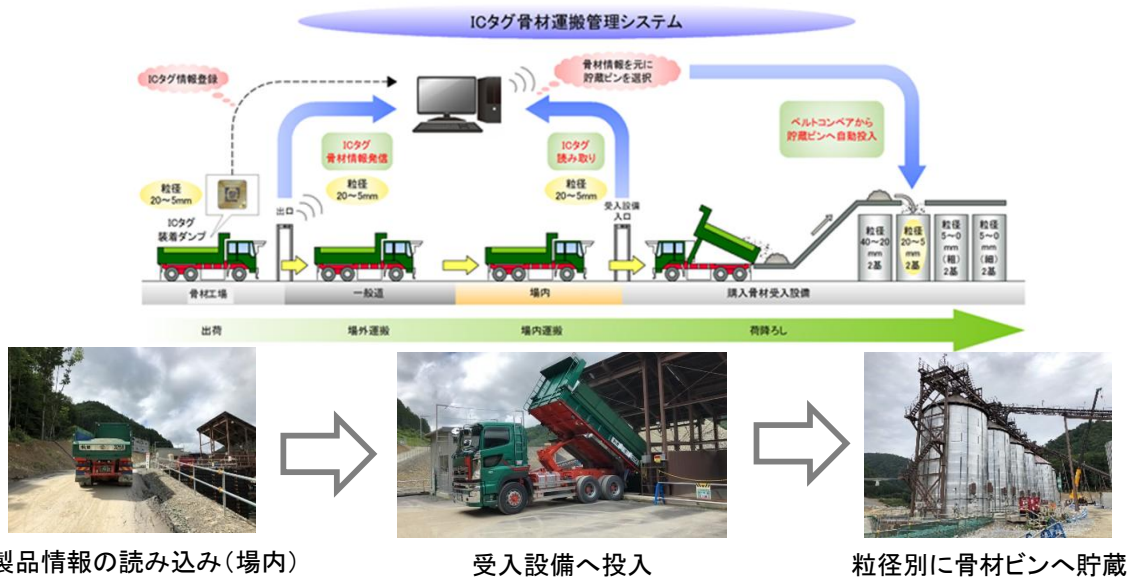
ICタグ骨材運搬管理システム

ICタグ情報登録

骨材情報を元に貯蔵ビンを選択

ICタグ骨材情報発信

ICタグ読み取り

ベルトコンベアから貯蔵ビンへ自動投入

粒径 20～5mm

ICタグ装着ダンプ

出口

粒径 20～5mm

粒径 20～5mm

受入設備入口

粒径 40～20 mm 2基

粒径 20～5 mm 2基

粒径 5～0 mm (粗) 2基

粒径 5～0 mm (細) 2基

骨材工場

一般道

場内

購入骨材受入設備

出荷

場外運搬

場内運搬

荷降ろし

製品情報の読み込み（場内）

受入設備へ投入

粒径別に骨材ビンへ貯蔵